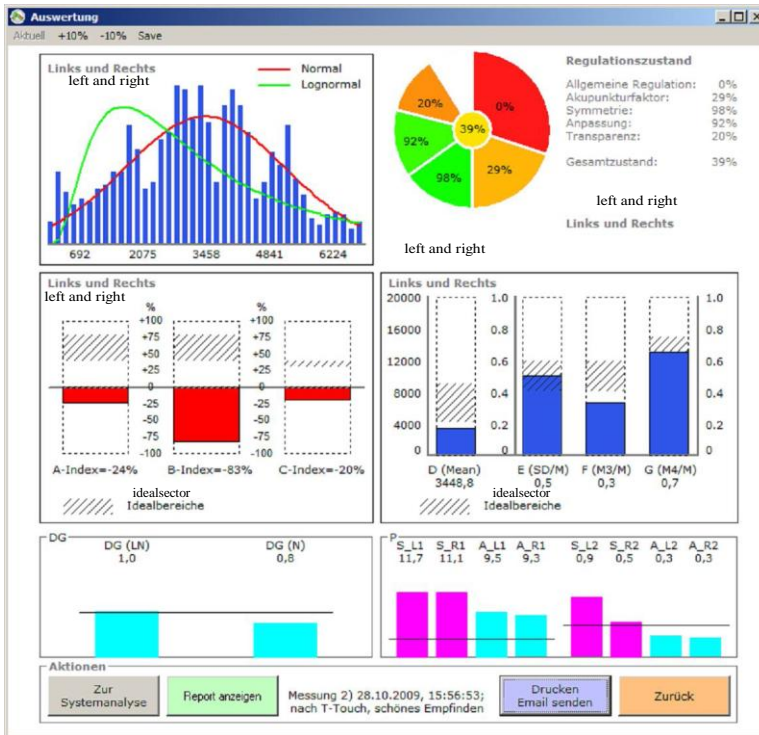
Auswertung

Aktuell +10% -10% Save

Links und Rechts
left and right
Normal
Lognormal
692 2075 3458 4841 6224

20% 0% 39% 92% 98% 29%

Regulationszustand
Allgemeine Regulation: 0%
Akupunkturfaktor: 29%
Symmetrie: 98%
Anpassung: 92%
Transparenz: 20%
Gesamtzustand: 39%

left and right
Links und Rechts
left and right

Links und Rechts
left and right
% +100 +75 +50 +25 0 -25 -50 -75 -100
% +100 +75 +50 +25 0 -25 -50 -75 -100
A-Index=-24% B-Index=-83% C-Index=-20%
idealsector
Idealbereiche

Links und Rechts
20000 16000 12000 8000 4000 0
1.0 0.8 0.6 0.4 0.2 0
1.0 0.8 0.6 0.4 0.2 0
D (Mean) 3448,8
E (SD/M) 0,5
F (M3/M) 0,3
G (M4/M) 0,7
idealsector
Idealbereiche

DG
DG (LN) 1,0
DG (N) 0,8

P
S_L1 11,7
S_R1 11,1
A_L1 9,5
A_R1 9,3
S_L2 0,9
S_R2 0,5
A_L2 0,3
A_R2 0,3

Aktionen
Zur Systemanalyse
Report anzeigen
Messung 2) 28.10.2009, 15:56:53; nach T-Touch, schönes Empfinden
Drucken Email senden
Zurück